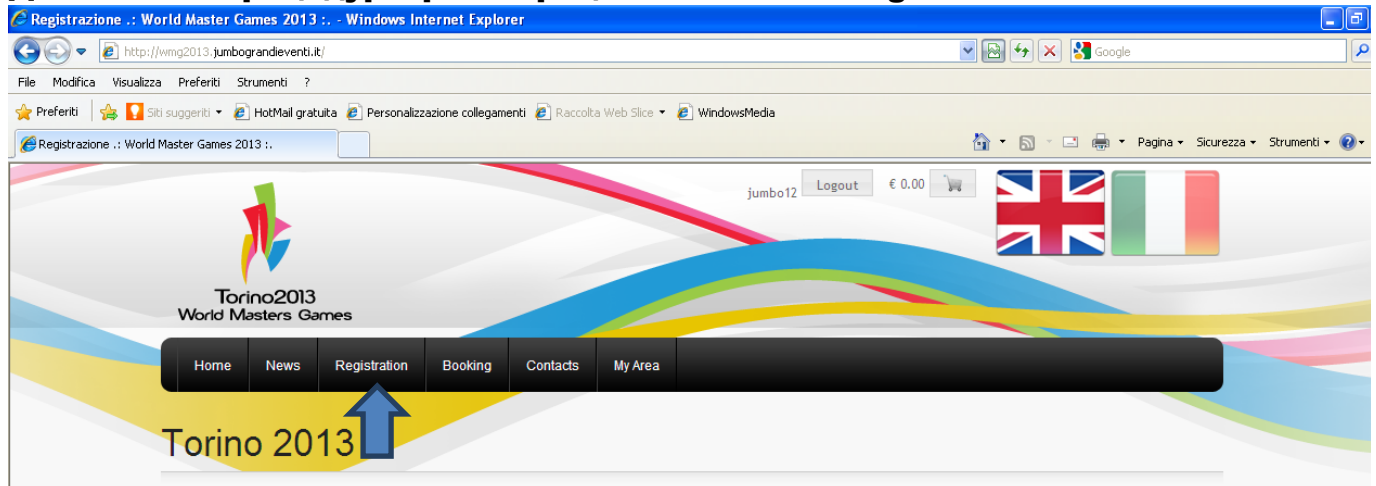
Registrazione .: World Master Games 2013 :. - Windows Internet Explorer

http://wmg2013.jumbograndieventi.it/

Google

File Modifica Visualizza Preferiti Strumenti ?

Preferiti Siti suggeriti HotMail gratuita Personalizzazione collegamenti Raccolta Web Slice WindowsMedia

Registrazione .: World Master Games 2013 :.

Pagina Sicurezza Strumenti

jumbo12 Logout € 0.00

Torino2013
World Masters Games

Home News Registration Booking Contacts My Area

Torino 2013